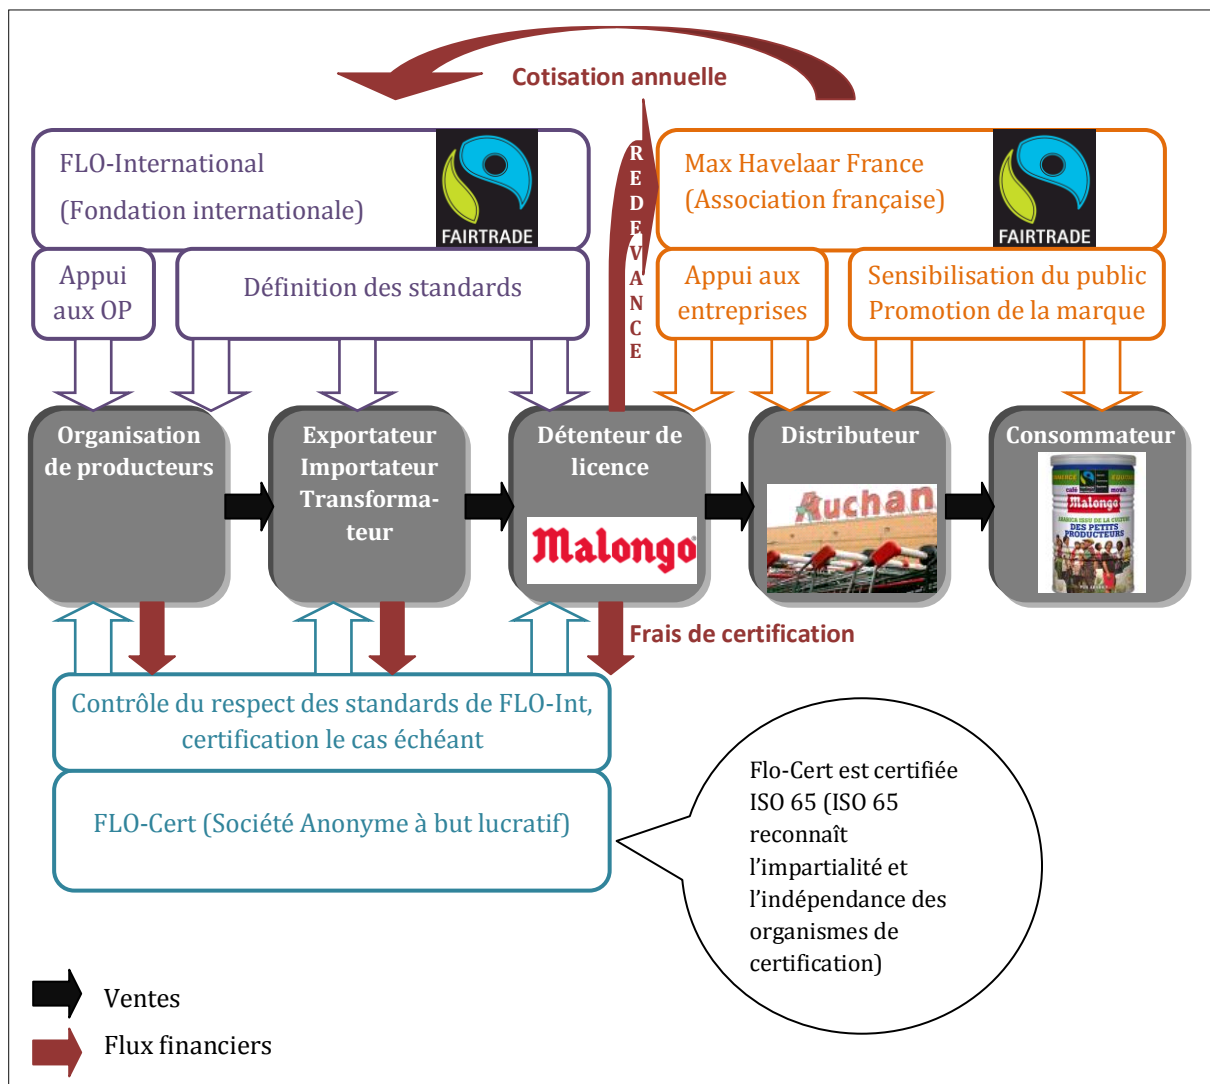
Cotisation annuelle

FLO-International
(Fondation internationale)

FAIRTRADE

REDEVANCE

Max Havelaar France
(Association française)

FAIRTRADE

Appui aux OP

Définition des standards

Appui aux entreprises

Sensibilisation du public
Promotion de la marque

Organisation de producteurs

Exportateur Importateur Transformateur

Détenteur de licence

Malongo

Distributeur

Auchan

Consommateur

Malongo
DES PETITS PRODUCTEURS

Frais de certification

Contrôle du respect des standards de FLO-Int, certification le cas échéant

FLO-Cert (Société Anonyme à but lucratif)

Flo-Cert est certifiée ISO 65 (ISO 65 reconnaît l'impartialité et l'indépendance des organismes de certification)

Ventes

Flux financiers